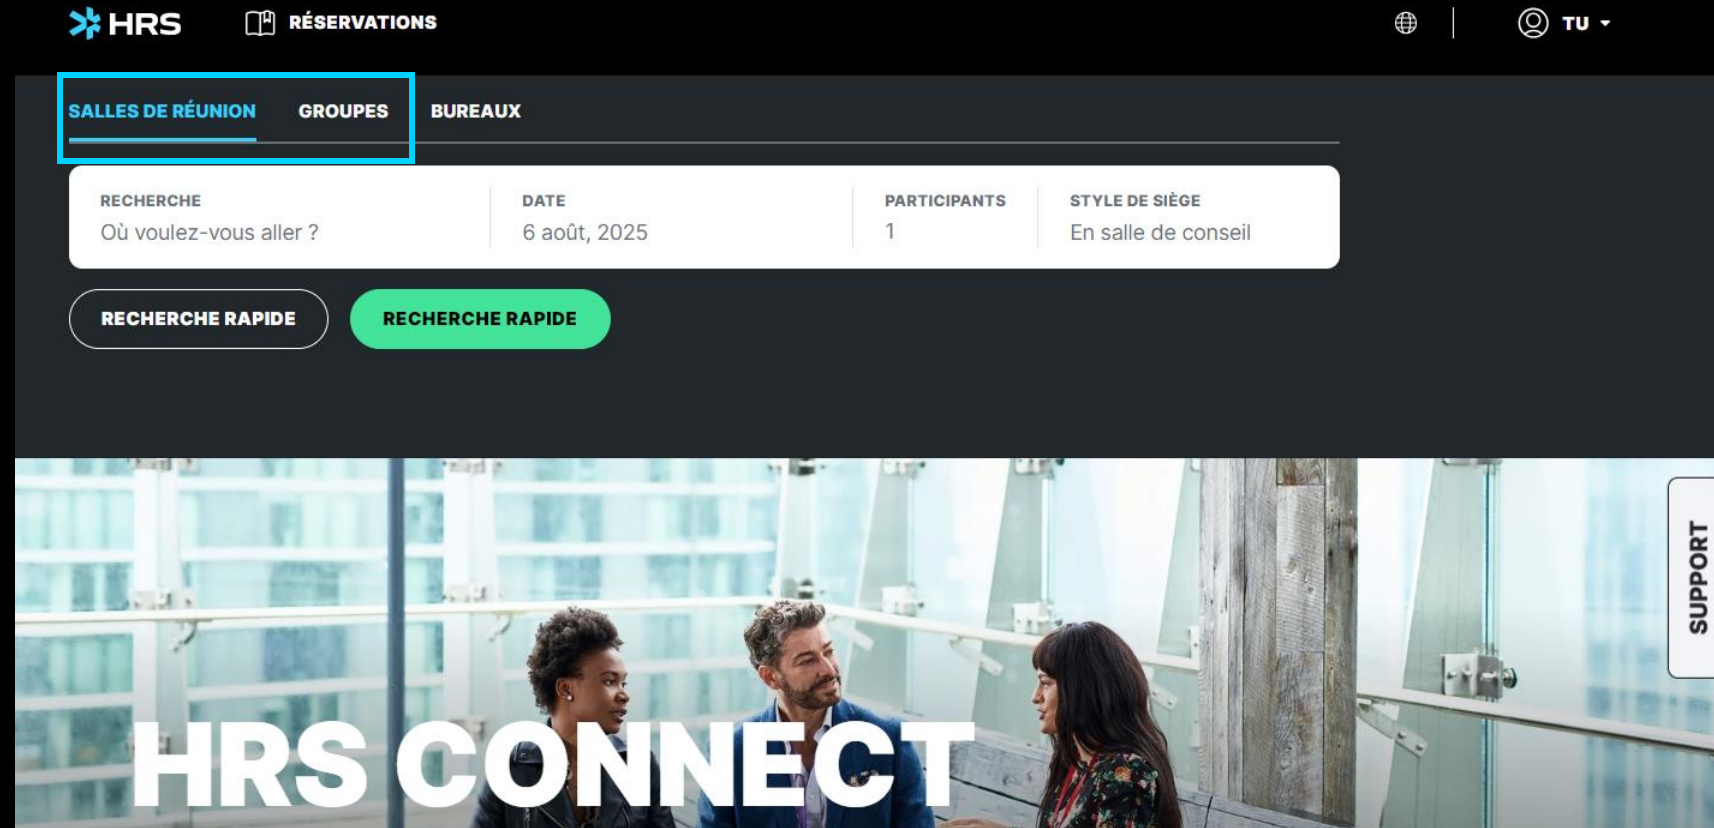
HRS RÉSERVATIONS TU

SALLES DE RÉUNION GROUPES BUREAUX

RECHERCHE
Où voulez-vous aller ?

DATE
6 août, 2025

PARTICIPANTS
1

STYLE DE SIÈGE
En salle de conseil

RECHERCHE RAPIDE RECHERCHE RAPIDE

HRS CONNECT

SUPPORT